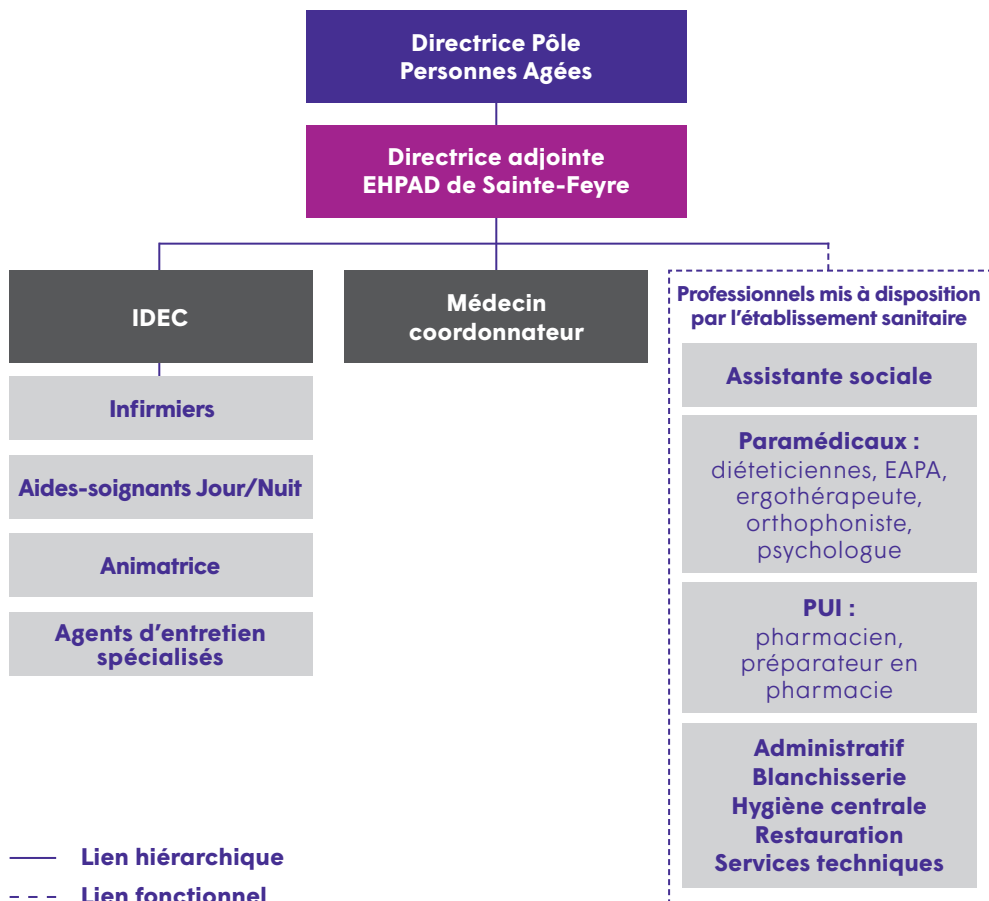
Directrice Pôle Personnes Agées

Directrice adjointe EHPAD de Sainte-Feyre

IDEC

Infirmiers

Aides-soignants Jour/Nuit

Animatrice

Agents d'entretien spécialisés

Médecin coordonnateur

Professionnels mis à disposition par l'établissement sanitaire

Assistante sociale

Paramédicaux :
diéteticiennes, EAPA, ergothérapeute, orthophoniste, psychologue

PUI :
pharmacien, préparateur en pharmacie

Administratif
Blanchisserie
Hygiène centrale
Restauration
Services techniques

Lien hiérarchique

Lien fonctionnel